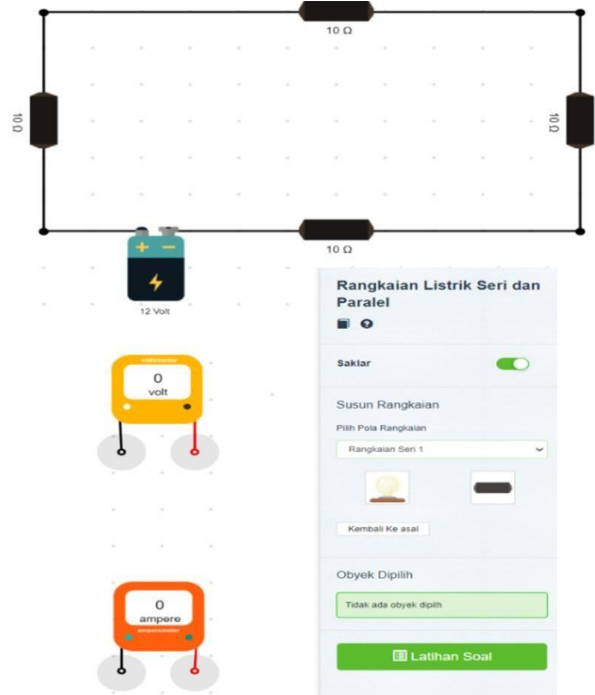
10 Ω

10 Ω

10 Ω

10 Ω

+ −

12 Volt

voltmeter

0

volt

0

ampere

amperemeter

Rangkaian Listrik Seri dan Paralel

Saklar

Susun Rangkaian

Pilih Pola Rangkaian

Rangkaian Seri 1

Kembali Ke asal

Obyek Dipilih

Tidak ada obyek dipilih

Latihan Soal